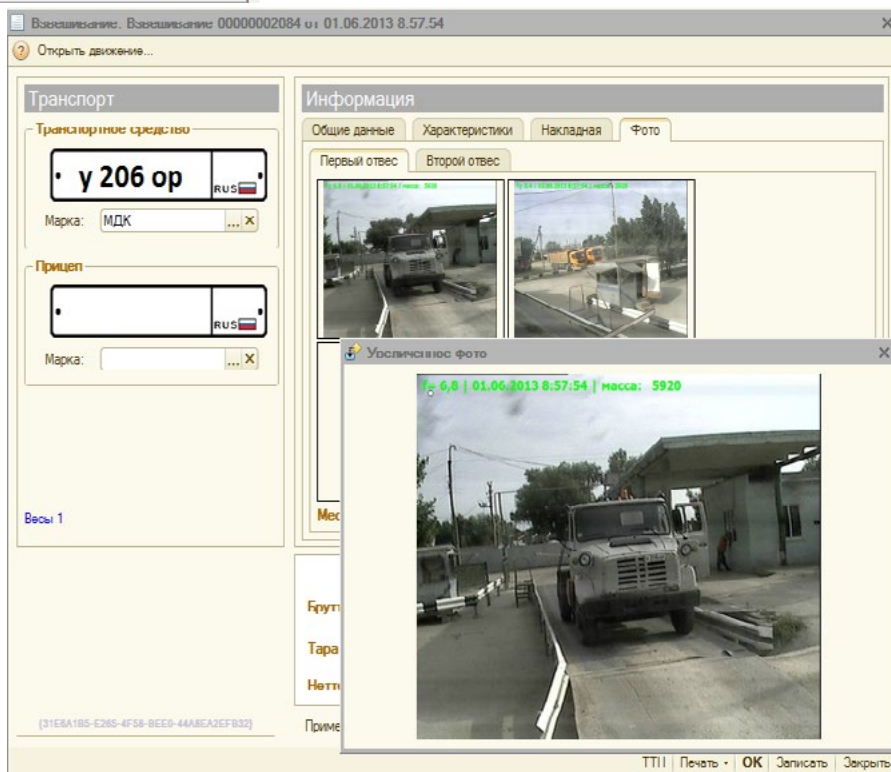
Взвешивание. Взвешивание 00000002084 от 01.06.2013 8.57.54

Открыть движение...

Транспорт

Транспортное средство

у 206 ор RUS

Марка: МДК ... ×

Прицеп

RUS

Марка: ... ×

Весы 1

{31E8A1B5-E265-4F58-BEE0-44A8EA2EFB32}

Информация

Общие данные | Характеристики | Накладная | Фото

Первый отвес | Второй отвес

Мес

Брут

Тара

Нетт

Приме

Увеличенное фото

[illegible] 6,8 | 01.06.2013 8:57:54 | масса: 5920

ТТН | Печать | ОК | Записать | Закрыть